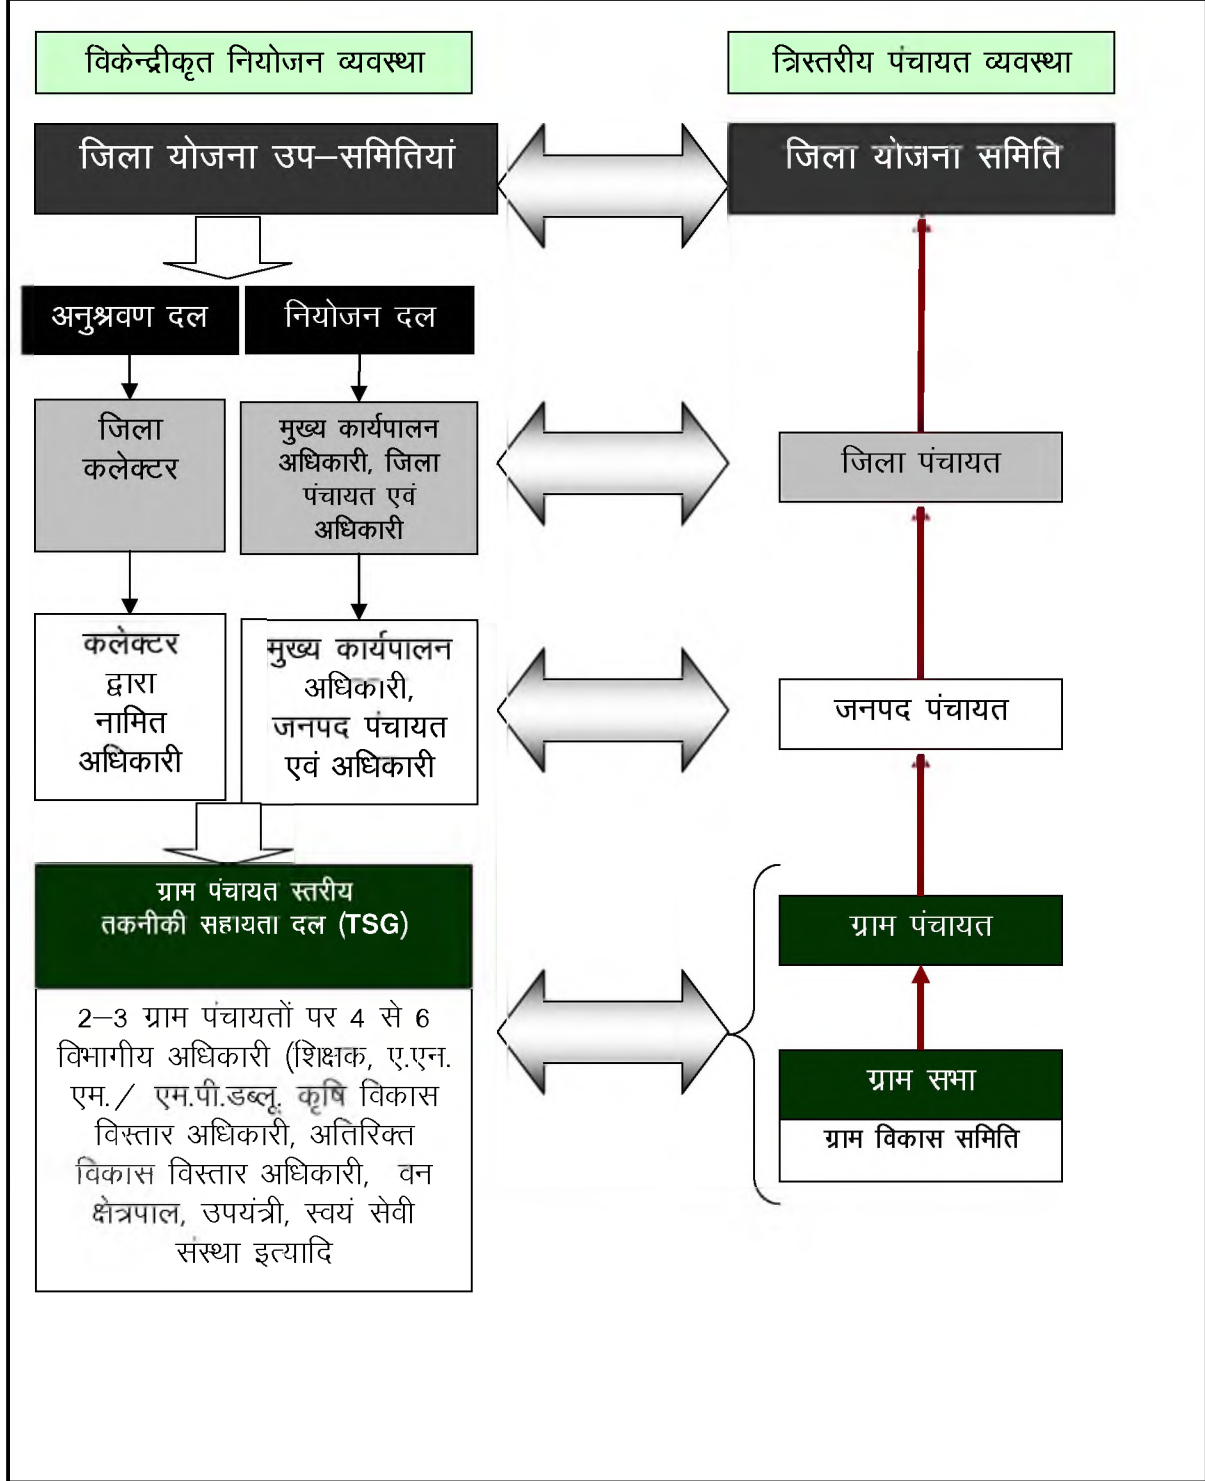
विकेन्द्रीकृत नियोजन व्यवस्था

त्रिस्तरीय पंचायत व्यवस्था

जिला योजना उप–समितियां

जिला योजना समिति

अनुश्रवण दल

नियोजन दल

जिला कलेक्टर

मुख्य कार्यपालन अधिकारी, जिला पंचायत एवं अधिकारी

जिला पंचायत

कलेक्टर द्वारा नामित अधिकारी

मुख्य कार्यपालन अधिकारी, जनपद पंचायत एवं अधिकारी

जनपद पंचायत

ग्राम पंचायत स्तरीय तकनीकी सहायता दल (TSG)

2–3 ग्राम पंचायतों पर 4 से 6 विभागीय अधिकारी (शिक्षक, ए.एन.एम./ एम.पी.डब्लू. कृषि विकास विस्तार अधिकारी, अतिरिक्त विकास विस्तार अधिकारी, वन क्षेत्रपाल, उपयंत्री, स्वयं सेवी संस्था इत्यादि

ग्राम पंचायत

ग्राम सभा

ग्राम विकास समिति